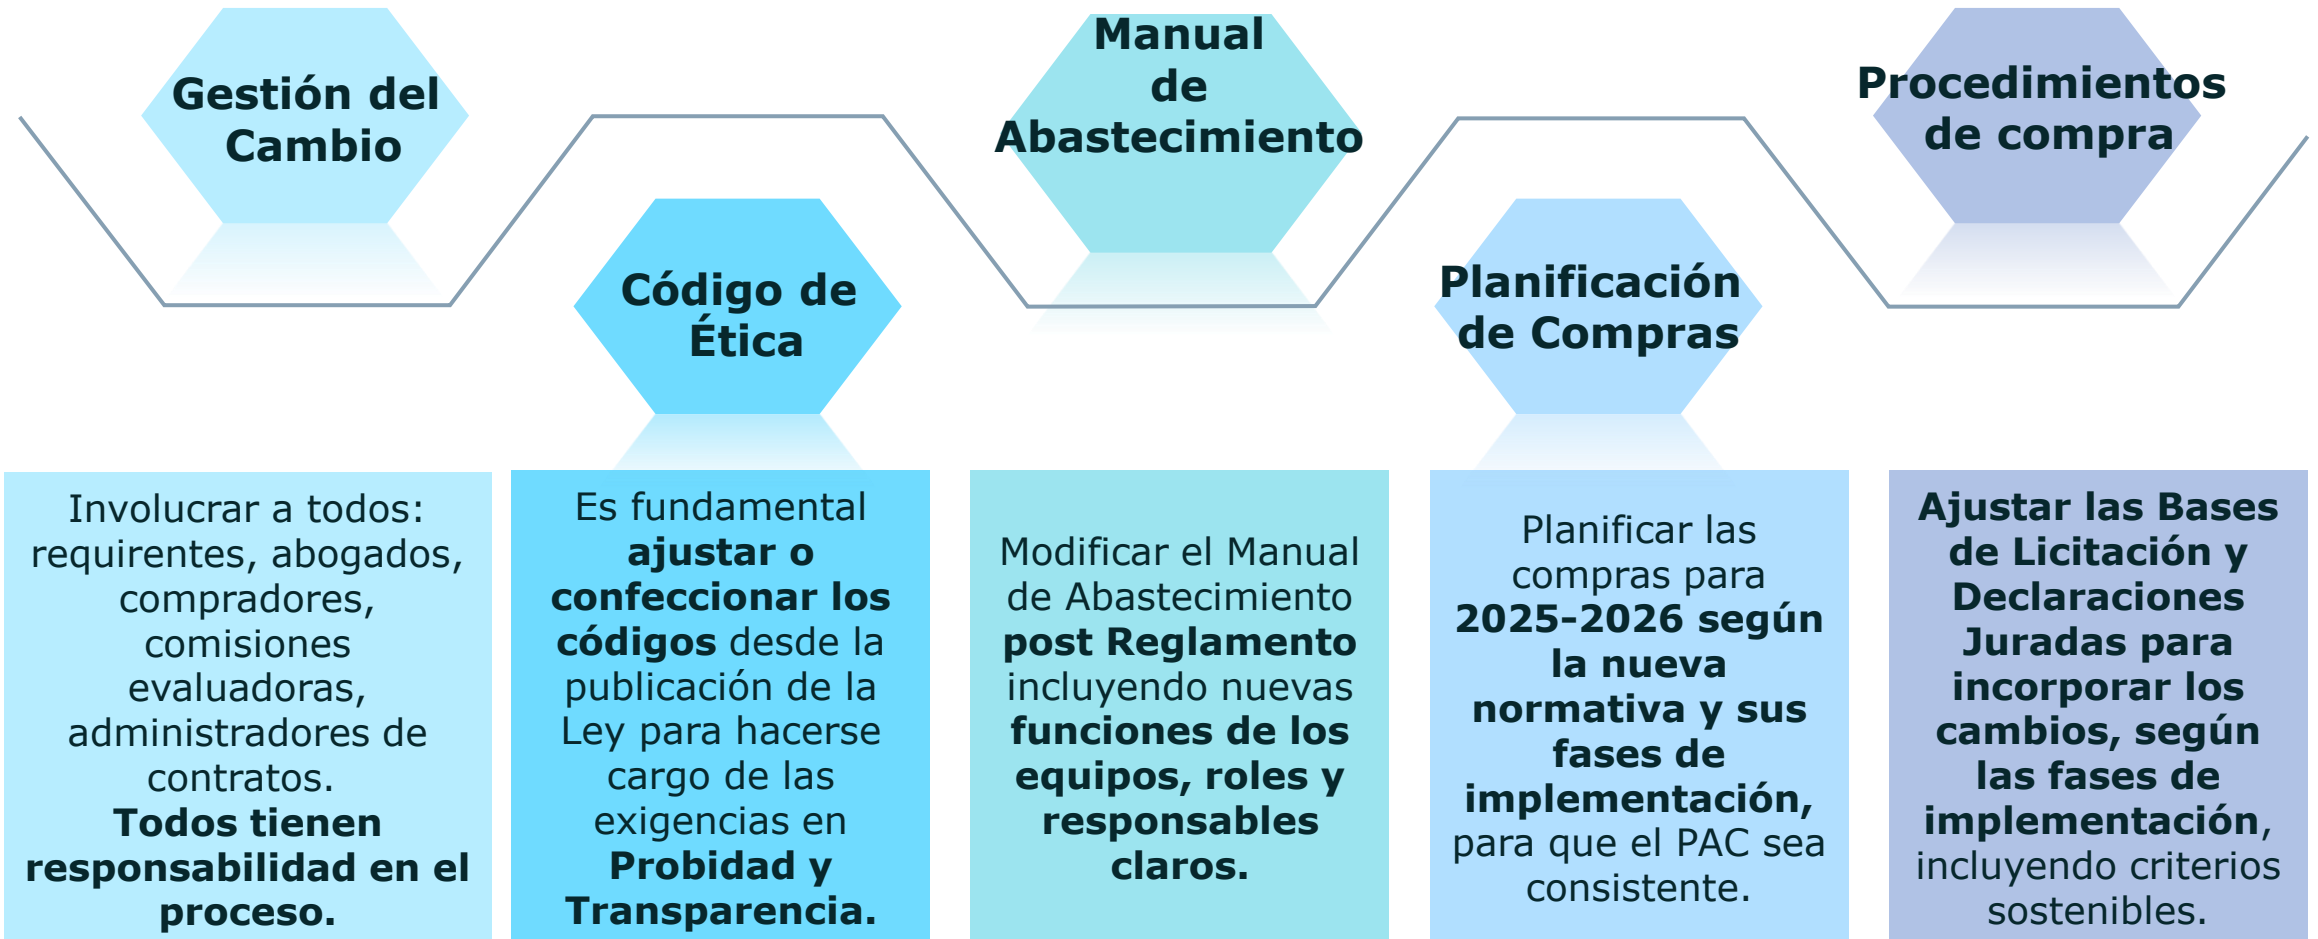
Gestión del Cambio

Código de Ética

Manual de Abastecimiento

Planificación de Compras

Procedimientos de compra

Involucrar a todos: requirentes, abogados, compradores, comisiones evaluadoras, administradores de contratos. Todos tienen responsabilidad en el proceso.

Es fundamental ajustar o confeccionar los códigos desde la publicación de la Ley para hacerse cargo de las exigencias en Probidad y Transparencia.

Modificar el Manual de Abastecimiento post Reglamento incluyendo nuevas funciones de los equipos, roles y responsables claros.

Planificar las compras para 2025-2026 según la nueva normativa y sus fases de implementación, para que el PAC sea consistente.

Ajustar las Bases de Licitación y Declaraciones Juradas para incorporar los cambios, según las fases de implementación, incluyendo criterios sostenibles.